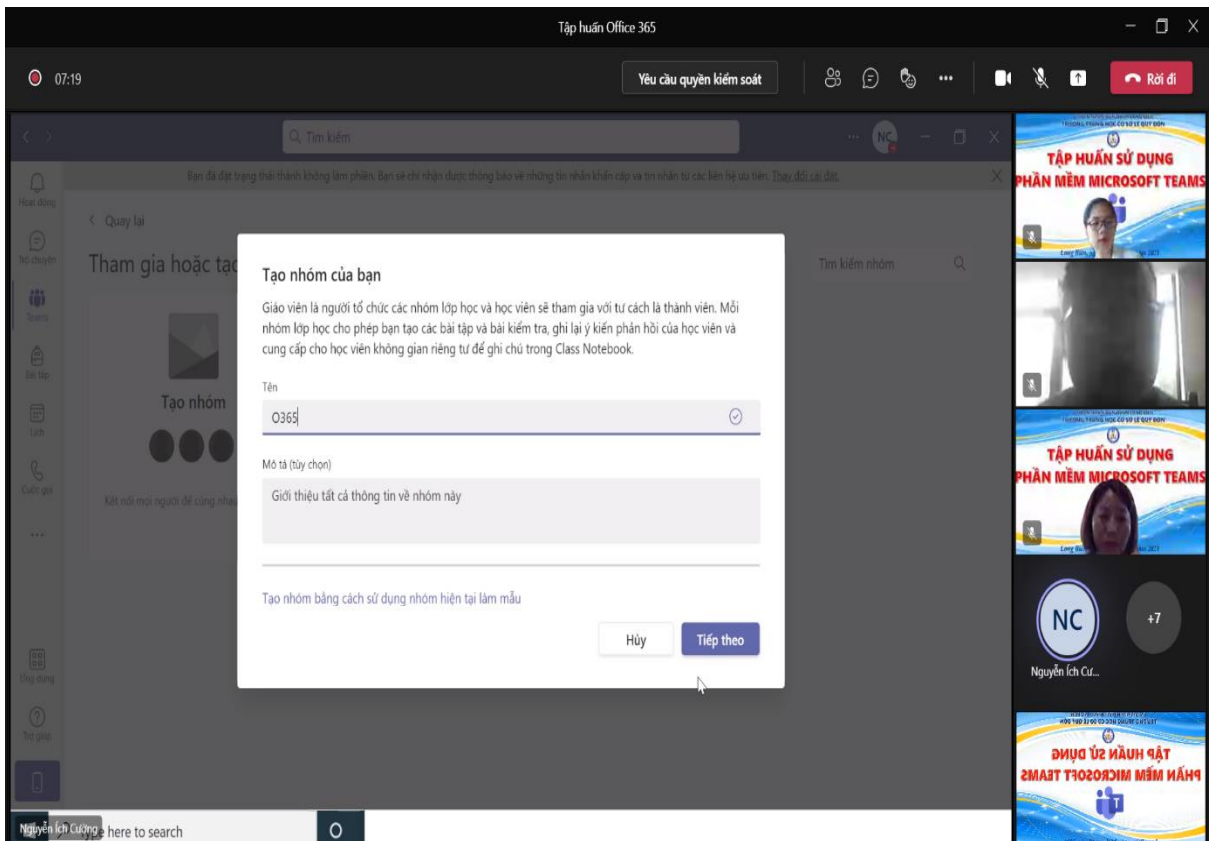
Tập huấn Office 365

07:19

Yêu cầu quyền kiểm soát

Rời đi

Tìm kiếm

NC

Bạn đã đặt trạng thái thành không làm phiền. Bạn sẽ chỉ nhận được thông báo về những tin nhắn khẩn cấp và tin nhắn từ các liên hệ ưu tiên. Thay đổi cài đặt.

Hoạt động

Trò chuyện

Teams

Bài tập

Lịch

Cuộc gọi

...

Ứng dụng

Trợ giúp

Quay lại

Tham gia hoặc tạo

Tìm kiếm nhóm

Tạo nhóm

Kết nối mọi người để cùng nhau

Tạo nhóm của bạn

Giáo viên là người tổ chức các nhóm lớp học và học viên sẽ tham gia với tư cách là thành viên. Mỗi nhóm lớp học cho phép bạn tạo các bài tập và bài kiểm tra, ghi lại ý kiến phản hồi của học viên và cung cấp cho học viên không gian riêng tư để ghi chú trong Class Notebook.

Tên

O365

Mô tả (tùy chọn)

Giới thiệu tất cả thông tin về nhóm này

Tạo nhóm bằng cách sử dụng nhóm hiện tại làm mẫu

Hủy

Tiếp theo

TẬP HUẤN SỬ DỤNG PHẦN MỀM MICROSOFT TEAMS

TẬP HUẤN SỬ DỤNG PHẦN MỀM MICROSOFT TEAMS

NC

+7

Nguyễn Ích Cư...

TẬP HUẤN SỬ DỤNG PHẦN MỀM MICROSOFT TEAMS

Nguyễn Ích Cường

Type here to search